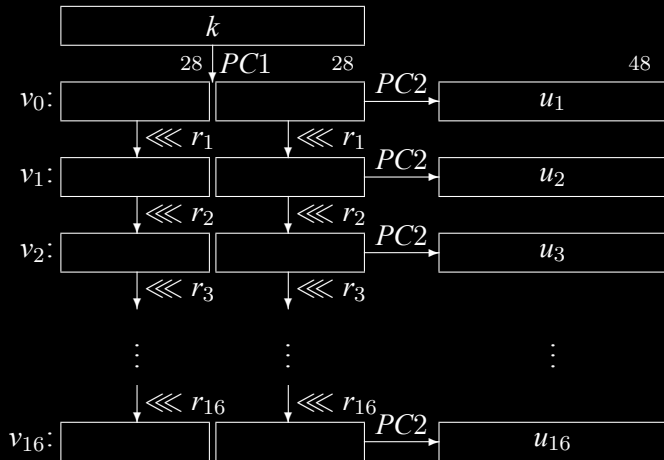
$k$

28 $PC1$ 28

48

$v_0$: $PC2$ $u_1$

$\lll r_1$ $\lll r_1$

$v_1$: $PC2$ $u_2$

$\lll r_2$ $\lll r_2$

$v_2$: $PC2$ $u_3$

$\lll r_3$ $\lll r_3$

$\vdots$ $\vdots$ $\vdots$

$\lll r_{16}$ $\lll r_{16}$

$v_{16}$: $PC2$ $u_{16}$